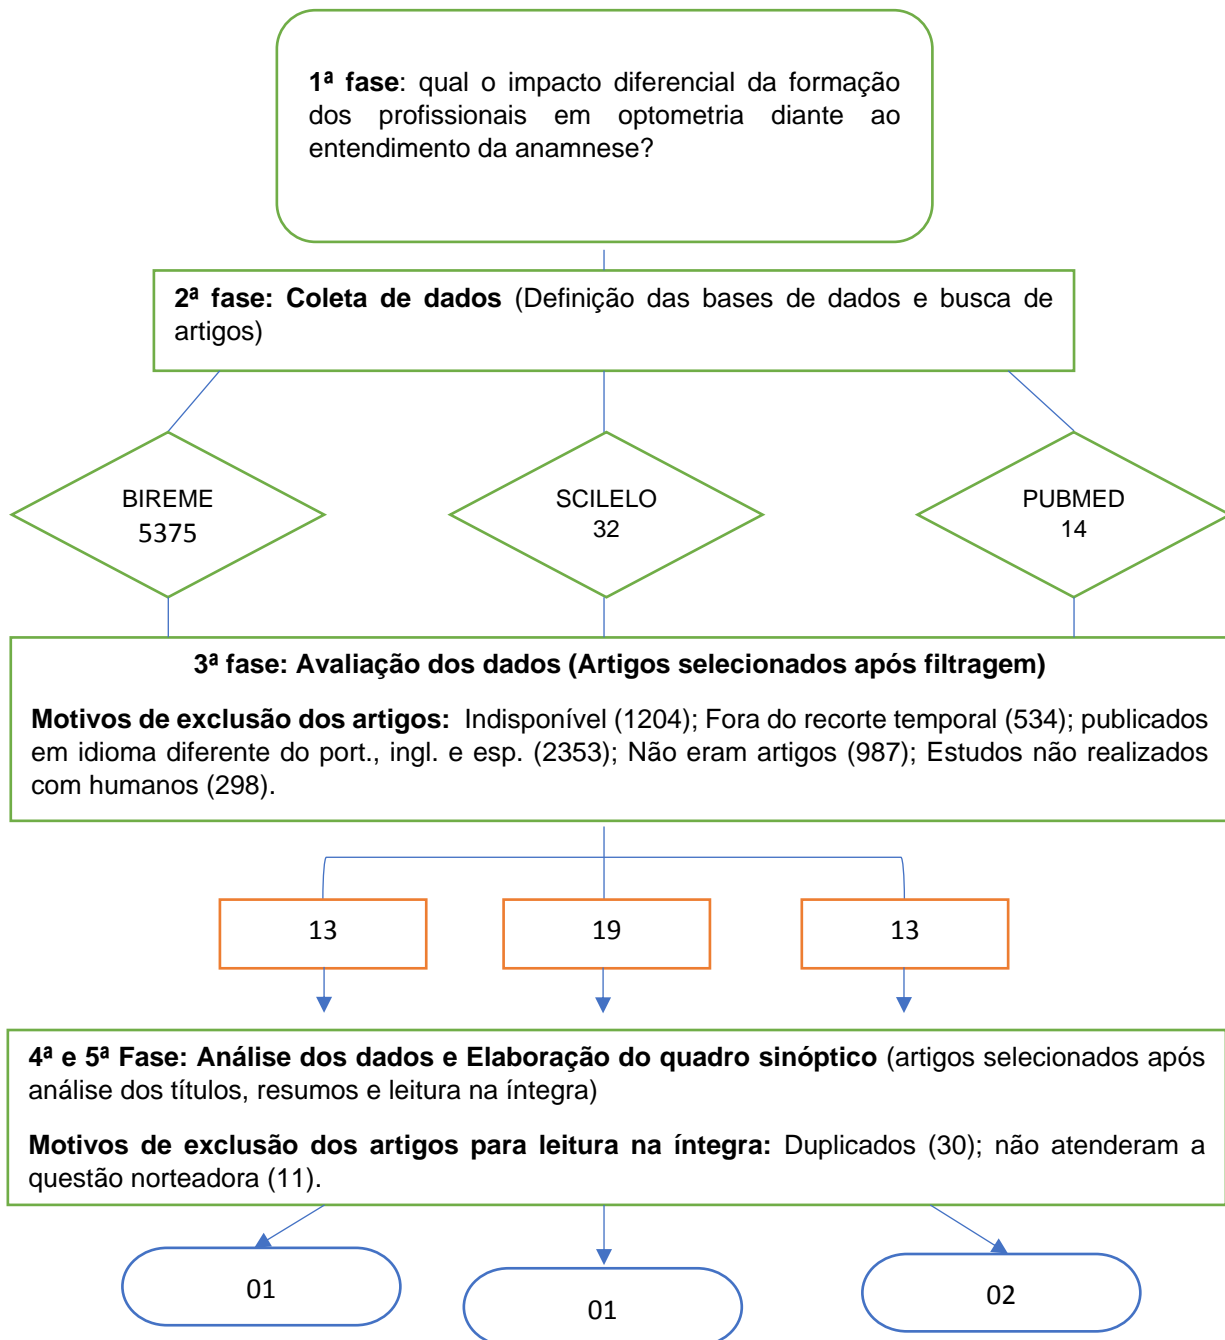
**1ª fase**: qual o impacto diferencial da formação dos profissionais em optometria diante ao entendimento da anamnese?

**2ª fase: Coleta de dados** (Definição das bases de dados e busca de artigos)

BIREME
5375

SCILELO
32

PUBMED
14

**3ª fase: Avaliação dos dados (Artigos selecionados após filtragem)**

**Motivos de exclusão dos artigos:** Indisponível (1204); Fora do recorte temporal (534); publicados em idioma diferente do port., ingl. e esp. (2353); Não eram artigos (987); Estudos não realizados com humanos (298).

13

19

13

**4ª e 5ª Fase: Análise dos dados e Elaboração do quadro sinóptico** (artigos selecionados após análise dos títulos, resumos e leitura na íntegra)

**Motivos de exclusão dos artigos para leitura na íntegra:** Duplicados (30); não atenderam a questão norteadora (11).

01

01

02